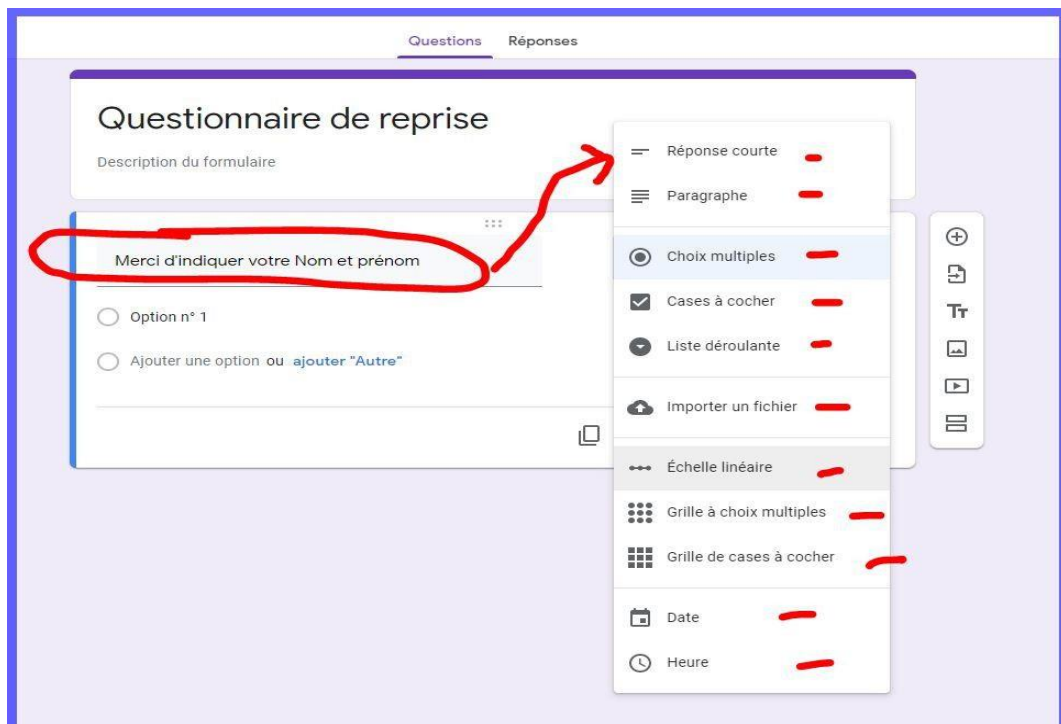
Questions Réponses

Questionnaire de reprise

Description du formulaire

Merci d'indiquer votre Nom et prénom

Option n° 1

Ajouter une option ou ajouter "Autre"

Réponse courte

Paragraphe

Choix multiples

Cases à cocher

Liste déroulante

Importer un fichier

Échelle linéaire

Grille à choix multiples

Grille de cases à cocher

Date

Heure